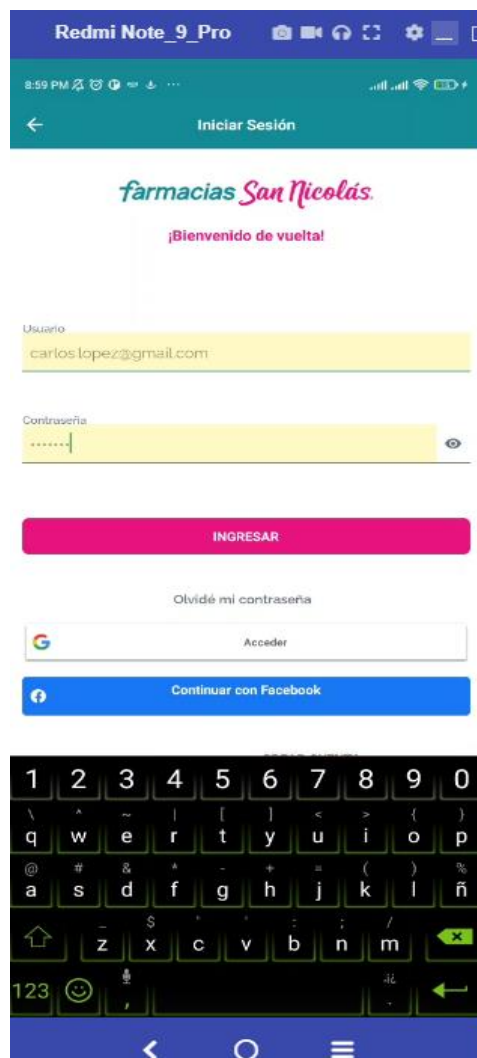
Redmi Note_9_Pro

8:59 PM

Iniciar Sesión

farmacias San Nicolás

¡Bienvenido de vuelta!

Usuario
carlos.lopez@gmail.com

Contraseña
•••••••

INGRESAR

Olvidé mi contraseña

Acceder

Continuar con Facebook

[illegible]

1 2 3 4 5 6 7 8 9 0
\ ^ ~ | [ ] < > { }
q w e r t y u i o p
@ # & * - + = ( ) %
a s d f g h j k l ñ
_ $ " ' : ; /
z x c v b n m
123 , . ¡¿